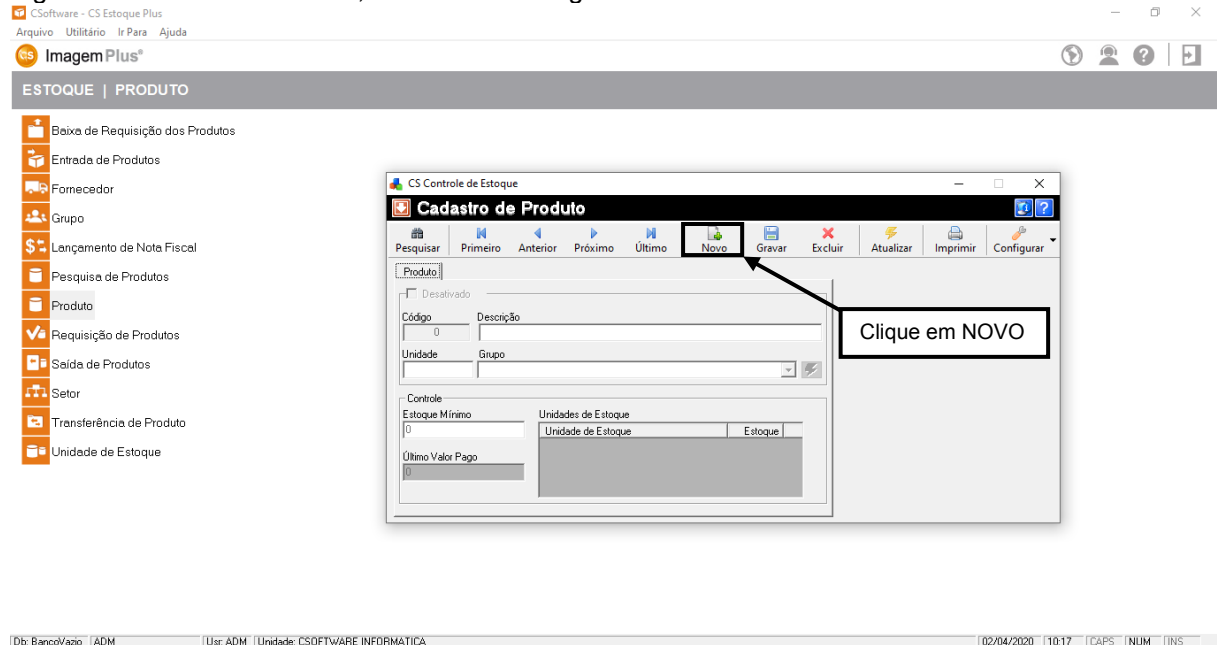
CSoftware - CS Estoque Plus
Arquivo Utilitário Ir Para Ajuda
Imagem Plus®

ESTOQUE | PRODUTO

Baixa de Requisição dos Produtos
Entrada de Produtos
Fornecedor
Grupo
Lançamento de Nota Fiscal
Pesquisa de Produtos
Produto
Requisição de Produtos
Saída de Produtos
Setor
Transferência de Produto
Unidade de Estoque

CS Controle de Estoque
Cadastro de Produto
Pesquisar Primeiro Anterior Próximo Último Novo Gravar Excluir Atualizar Imprimir Configurar
Produto
Desativado
Código
0
Descrição
Unidade
Grupo
Controle
Estoque Mínimo
0
Unidades de Estoque
Unidade de Estoque
Estoque
Último Valor Pago
0

Clique em NOVO

Db: BancoVazio ADM Usr: ADM Unidade: CSOFTWARE INFORMATICA 02/04/2020 10:17 CAPS NUM INS